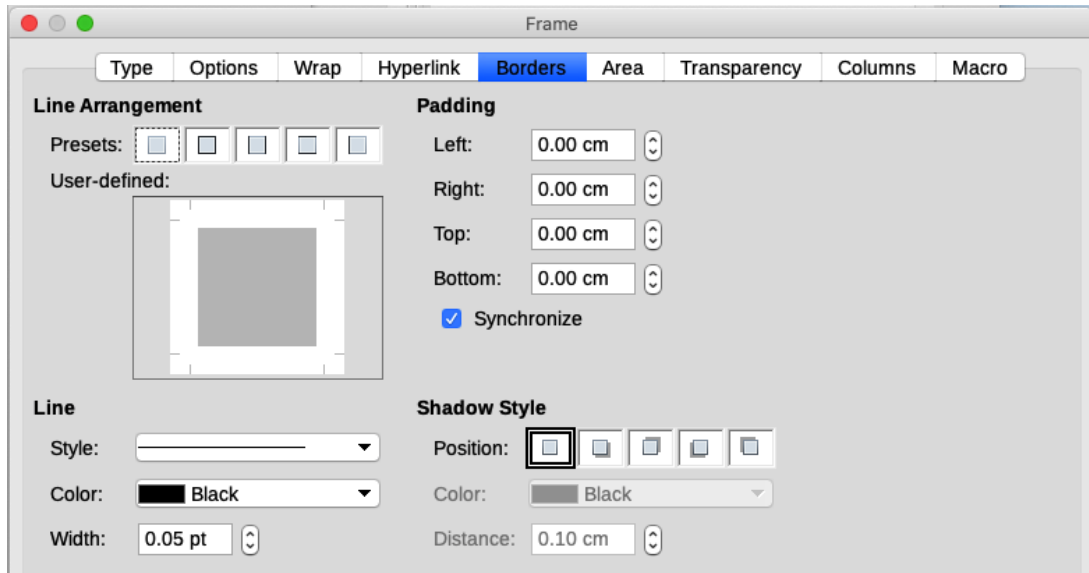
Frame

Type Options Wrap Hyperlink Borders Area Transparency Columns Macro

Line Arrangement

Presets:

User-defined:

Padding

Left: 0.00 cm

Right: 0.00 cm

Top: 0.00 cm

Bottom: 0.00 cm

Synchronize

Line

Style:

Color: Black

Width: 0.05 pt

Shadow Style

Position:

Color: Black

Distance: 0.10 cm